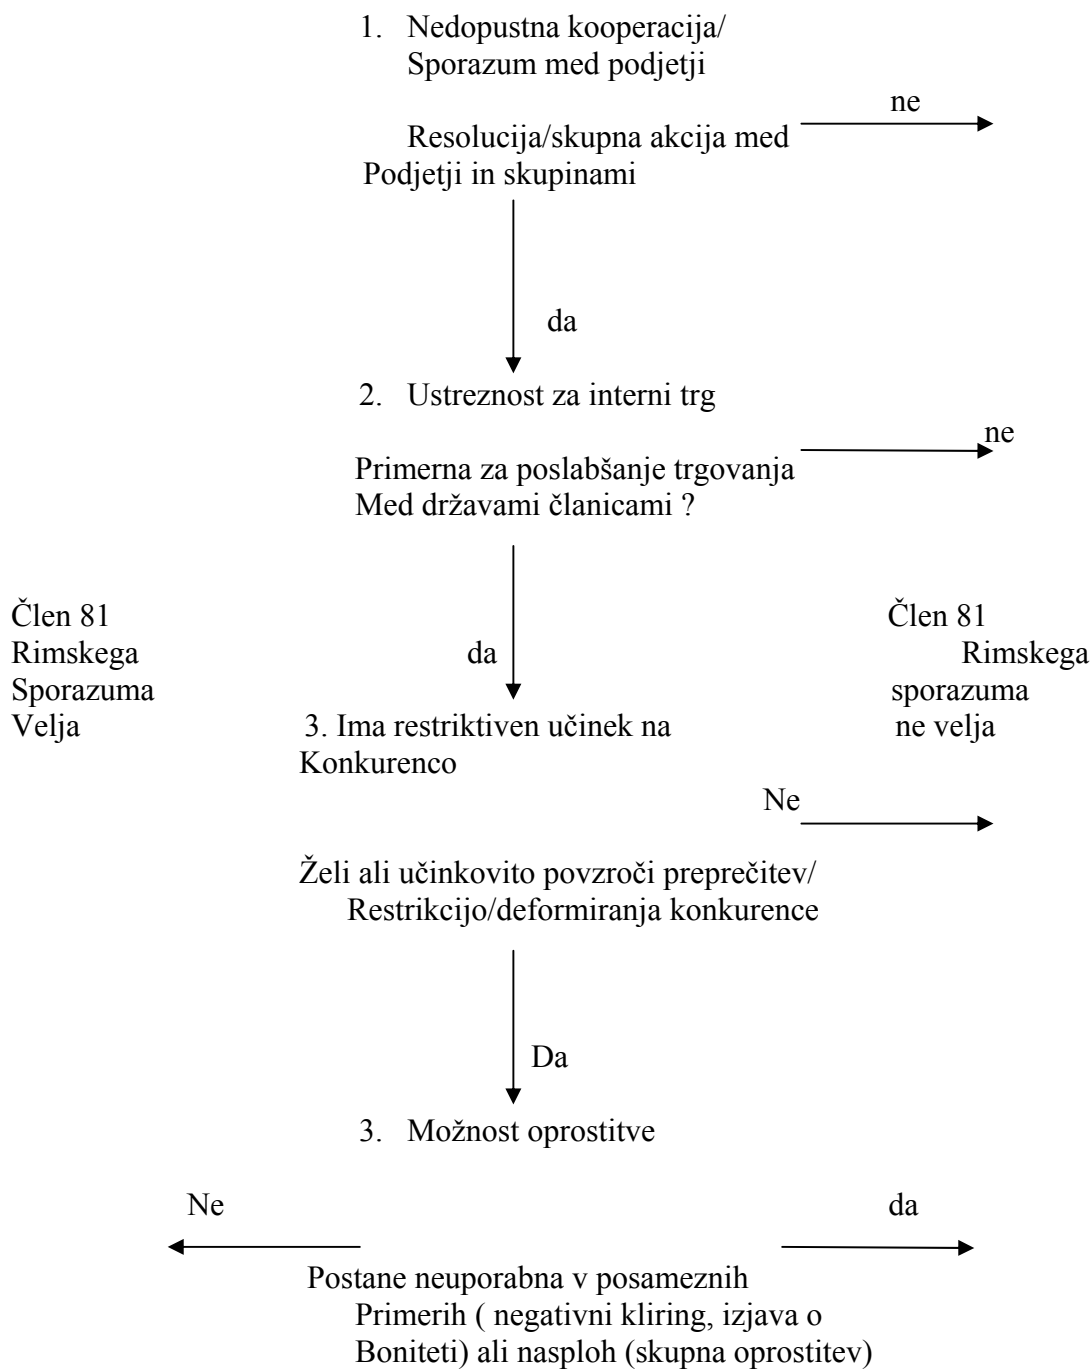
1. Nedopustna kooperacija/ Sporazum med podjetji

ne

Resolucija/skupna akcija med Podjetji in skupinami

da

2. Ustreznost za interni trg

ne

Primerna za poslabšanje trgovanja Med državami članicami ?

Člen 81 Rimskega Sporazuma Velja

da

Člen 81 Rimskega sporazuma ne velja

3. Ima restriktiven učinek na Konkurenco

Ne

Želi ali učinkovito povzroči preprečitev/ Restrikcijo/deformiranja konkurence

Da

3. Možnost oprostitve

Ne

da

Postane neuporabna v posameznih Primerih ( negativni kliring, izjava o Boniteti) ali nasploh (skupna oprostitev)